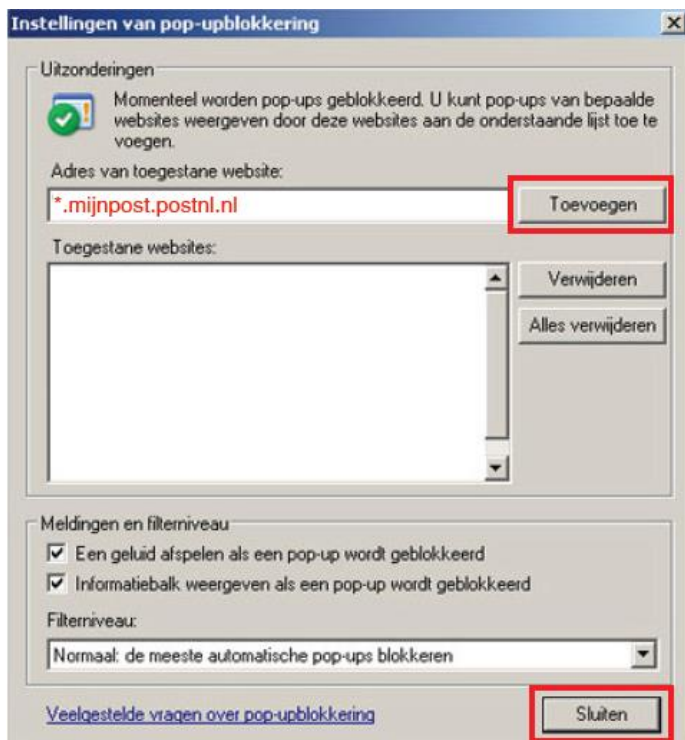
Instellingen van pop-upblokkering

Uitzonderingen

Momenteel worden pop-ups geblokkeerd. U kunt pop-ups van bepaalde websites weergeven door deze websites aan de onderstaande lijst toe te voegen.

Adres van toegestane website:

*.mijnpost.postnl.nl

Toevoegen

Toegestane websites:

Verwijderen

Alles verwijderen

Meldingen en filterniveau

Een geluid afspelen als een pop-up wordt geblokkeerd

Informatiebalk weergeven als een pop-up wordt geblokkeerd

Filterniveau:

Normaal: de meeste automatische pop-ups blokkeren

Veelgestelde vragen over pop-upblokkering

Sluiten